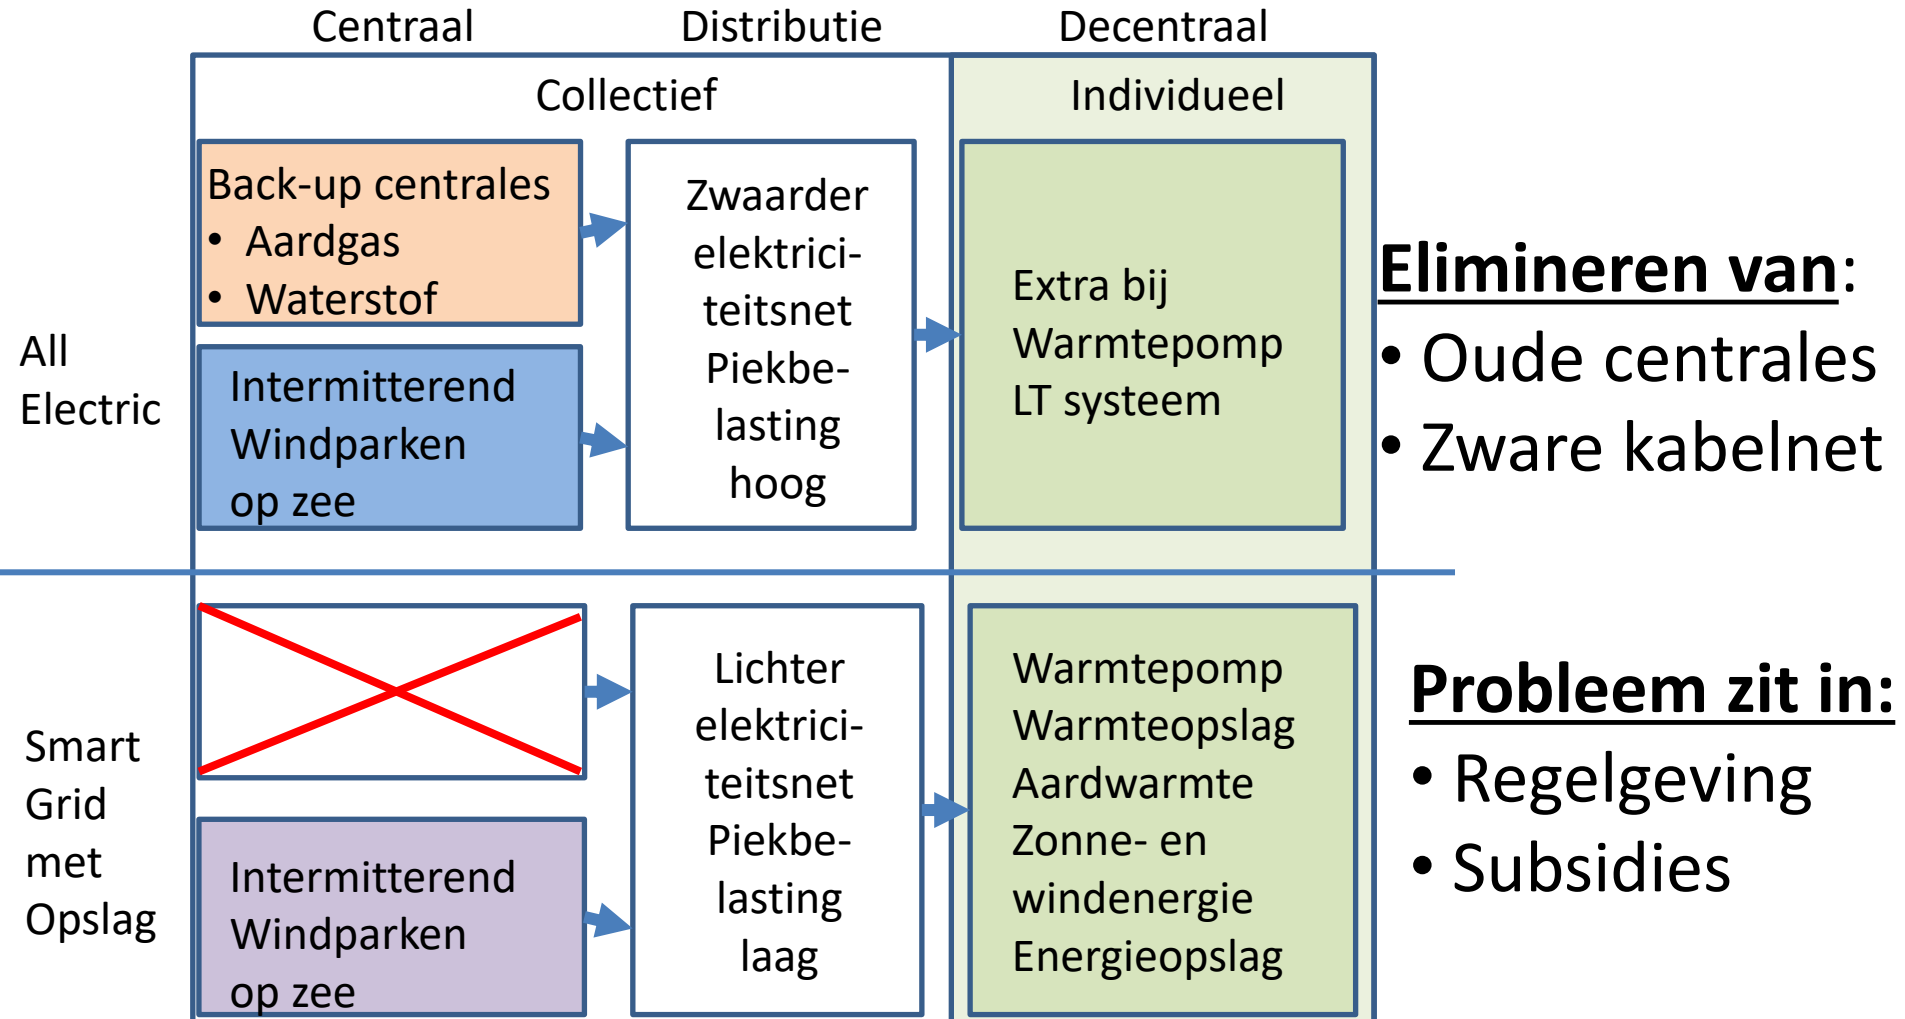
Centraal Distributie Decentraal

Collectief

Individueel

All Electric

Back-up centrales
• Aardgas
• Waterstof

Intermitterend Windparken op zee

Zwaarder elektriciteitsnet Piekbelasting hoog

Extra bij Warmtepomp LT systeem

Elimineren van:
• Oude centrales
• Zware kabelnet

Smart Grid met Opslag

Intermitterend Windparken op zee

Lichter elektriciteitsnet Piekbelasting laag

Warmtepomp
Warmteopslag
Aardwarmte
Zonne- en windenergie
Energieopslag

Probleem zit in:
• Regelgeving
• Subsidies